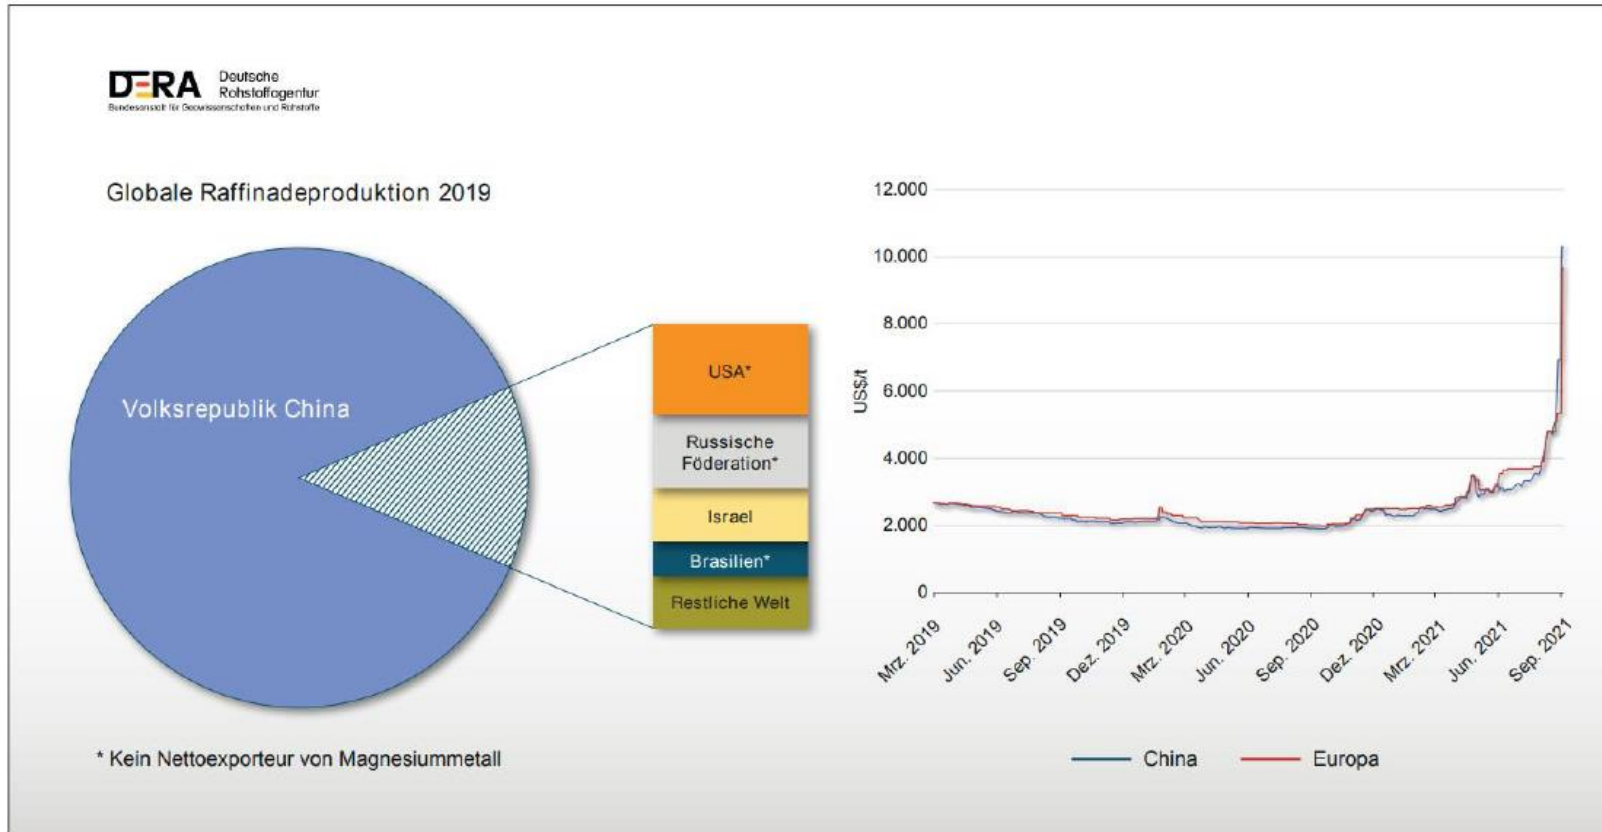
DERA Deutsche Rohstoffagentur
Bundesanstalt für Geowissenschaften und Rohstoffe

Globale Raffinadeproduktion 2019

Volksrepublik China

USA*

Russische Föderation*

Israel

Brasilien*

Restliche Welt

* Kein Nettoexporteur von Magnesiummetall

12.000
10.000
8.000
6.000
4.000
2.000
0

US$/t

Mrz. 2019
Jun. 2019
Sep. 2019
Dez. 2019
Mrz. 2020
Jun. 2020
Sep. 2020
Dez. 2020
Mrz. 2021
Jun. 2021
Sep. 2021

China
Europa